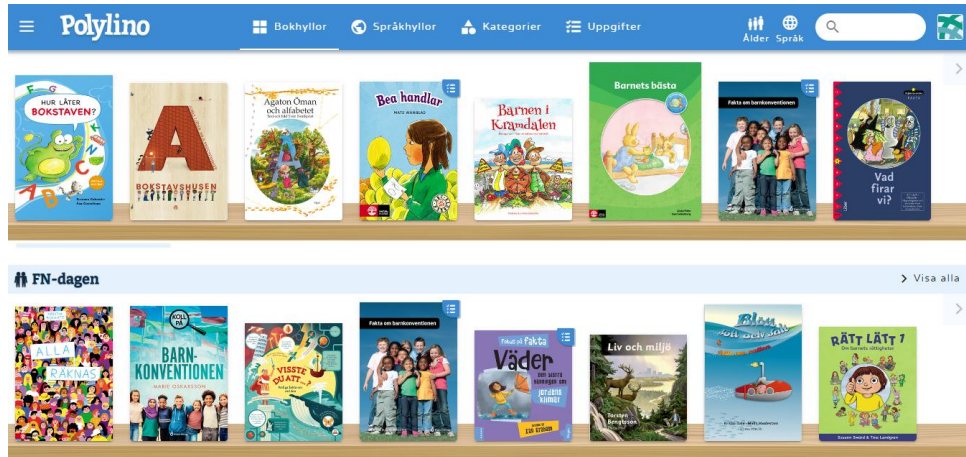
Polylino

Bokhyllor

Språkhyllor

Kategorier

Uppgifter

Ålder

Språk

HUR LÅTER BOKSTAVEN?

BOKSTAVSHUSEN

Agaton Öman och alfabetet

Bea handlar

MATS WÄNBLAD

Barnen i Kramdalen

Barnets bästa

Fakta om barnkonventionen

Vad firar vi?

FN-dagen

Visa alla

ALLA RÄKNAS

KOLL PÅ BARNKONVENTIONEN

MARIE OSKARSSON

VISSTE DU ATT...?

Fakta om barnkonventionen

Fakta på fakta

Väder

Liv och miljö

Torsten Bengtsson

Blau

RÄTT LÄTT 1

Om barnets rättigheter